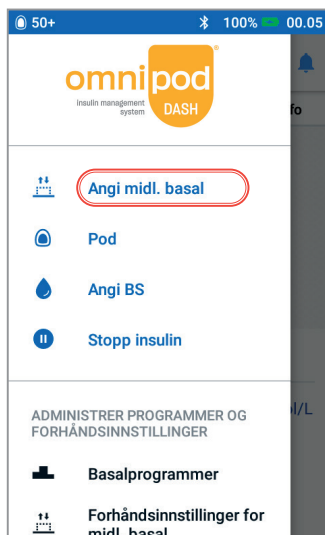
50+ 100% 00.05

omnipod® insulin management system DASH

fo

Angi midl. basal

Pod

Angi BS

Stopp insulin

ADMINISTRER PROGRAMMER OG FORHÅNDSINNSTILLINGER

l/L

Basalprogrammer

Forhåndsinnstillinger for midl. basal